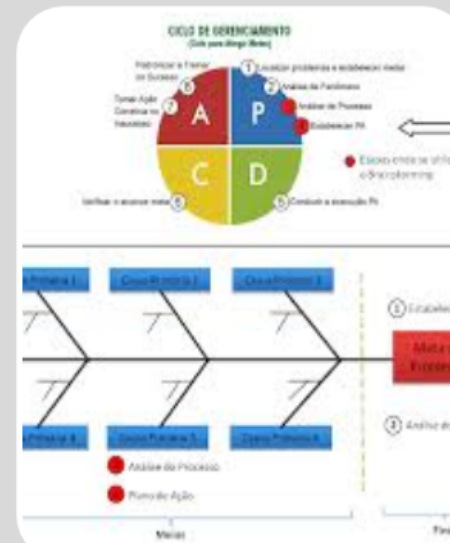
CICLO DE GERENCIAMENTO
(Ciclo para Atingir Metas)

A
P
C
D

Padronizar e Treinar no Sucesso 8
Tomar Ação Corretiva no Insucesso 7
1 Localizar problemas e estabelecer metas
2 Análise de Fenômeno
3 Análise de Processo
4 Estabelecer PA
Verificar o alcance meta 6
5 Conduzir a execução PA

Esboço entre os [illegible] o direcionamento

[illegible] Primária 1
Causa Primária 2
Causa Primária 3
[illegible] Primária 4
Causa Primária 5
Causa Primária 6

1 Estabele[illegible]
Meta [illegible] Process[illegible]
2 Análise do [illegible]

Análise do Processo
Plano de Ação

Meios
Fins